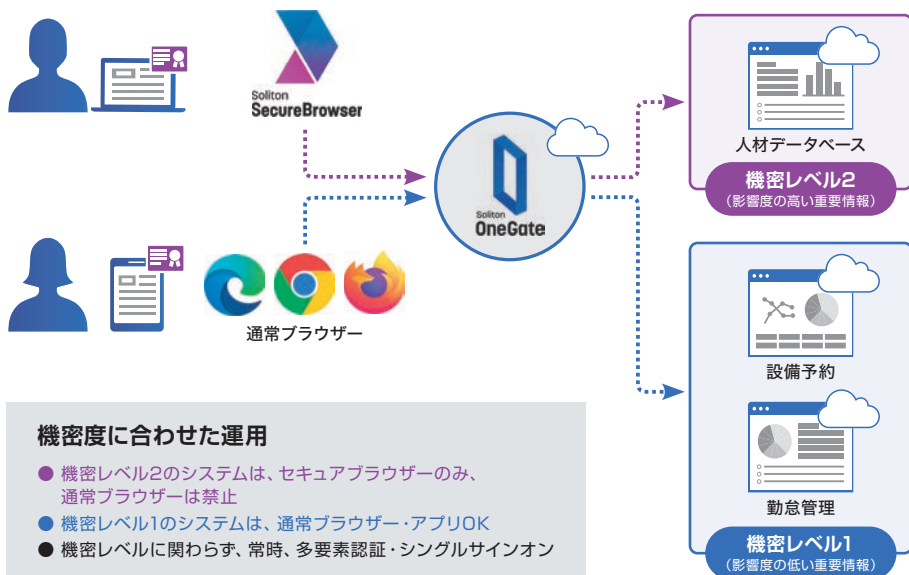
Soliton
SecureBrowser

通常ブラウザー

Soliton
OneGate

人材データベース

機密レベル2
（影響度の高い重要情報）

設備予約

勤怠管理

機密レベル1
（影響度の低い重要情報）

機密度に合わせた運用

● 機密レベル2のシステムは、セキュアブラウザーのみ、通常ブラウザーは禁止
● 機密レベル1のシステムは、通常ブラウザー・アプリOK
● 機密レベルに関わらず、常時、多要素認証・シングルサインオン